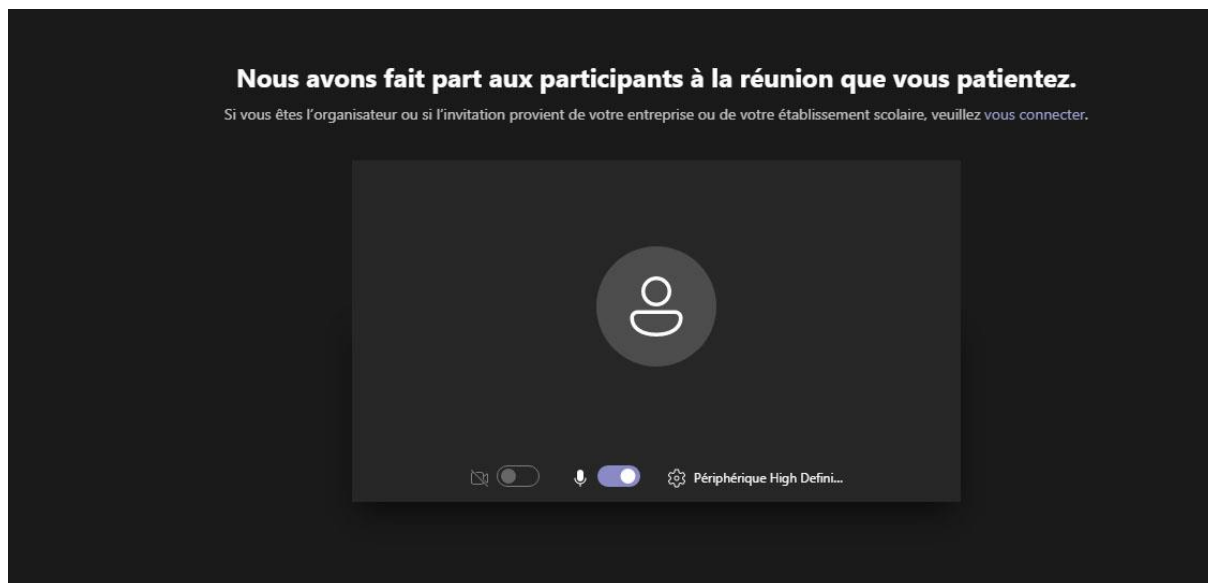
Nous avons fait part aux participants à la réunion que vous patientez.

Si vous êtes l'organisateur ou si l'invitation provient de votre entreprise ou de votre établissement scolaire, veuillez vous connecter.

Périphérique High Defini...